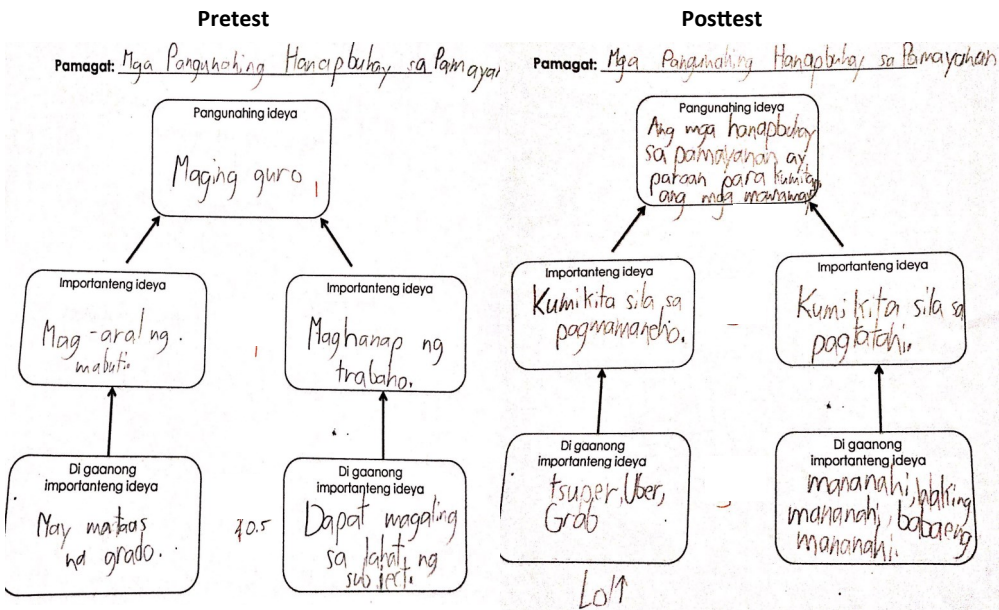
Pretest

Pamagat: Mga Pangunahing Hanapbuhay sa Pamayan

Pangunahing ideya
Maging guro

Importanteng ideya
Mag-aral ng mabuti.

Importanteng ideya
Maghanap ng trabaho.

Di gaanong importanteng ideya
May mataas na grado.

70.5

Di gaanong importanteng ideya
Dapat magaling sa lahat ng subject.

Posttest

Pamagat: Mga Pangunahing Hanapbuhay sa Pamayanan

Pangunahing ideya
Ang mga hanapbuhay sa pamayanan ay paraan para kumita ang mga mamamayan

Importanteng ideya
Kumikita sila sa pagmamaneho.

Importanteng ideya
Kumikita sila sa pagtatahi.

Di gaanong importanteng ideya
tsuper, Uber, Grab

Di gaanong importanteng ideya
mananahi, lalaking mananahi, babaeng mananahi

LoM